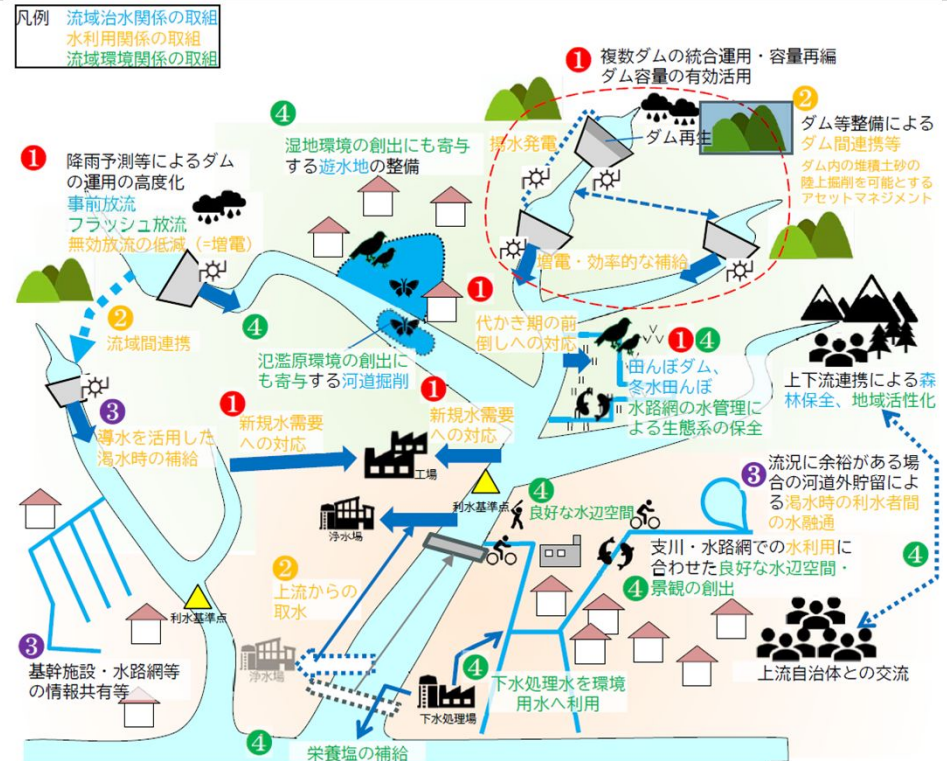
凡例 流域治水関係の取組
水利用関係の取組
流域環境関係の取組

1 複数ダムの統合運用・容量再編
ダム容量の有効活用

2 ダム等整備による ダム間連携等
ダム内の堆積土砂の陸上掘削を可能とするアセットマネジメント

4 湿地環境の創出にも寄与する遊水地の整備

揚水発電

ダム再生

1 降雨予測等によるダムの運用の高度化
事前放流
フラッシュ放流
無効放流の低減（=増電）

増電・効率的な補給

1

2 流域間連携

4 氾濫原環境の創出にも寄与する河道掘削

代かき期の前倒しへの対応

1 4 田んぼダム、冬水田んぼ
水路網の水管理による生態系の保全

上下流連携による森林保全、地域活性化

3 導水を活用した渇水時の補給

1 新規水需要への対応

1 新規水需要への対応

工場

利水基準点

4 良好な水辺空間

3 流況に余裕がある場合の河道外貯留による渇水時の利水者間の水融通

浄水場

2 上流からの取水

支川・水路網での水利用に合わせた良好な水辺空間・
4 景観の創出

4

利水基準点

浄水場

3 基幹施設・水路網等の情報共有等

4 下水処理水を環境用水へ利用

下水処理場

上流自治体との交流

4 栄養塩の補給